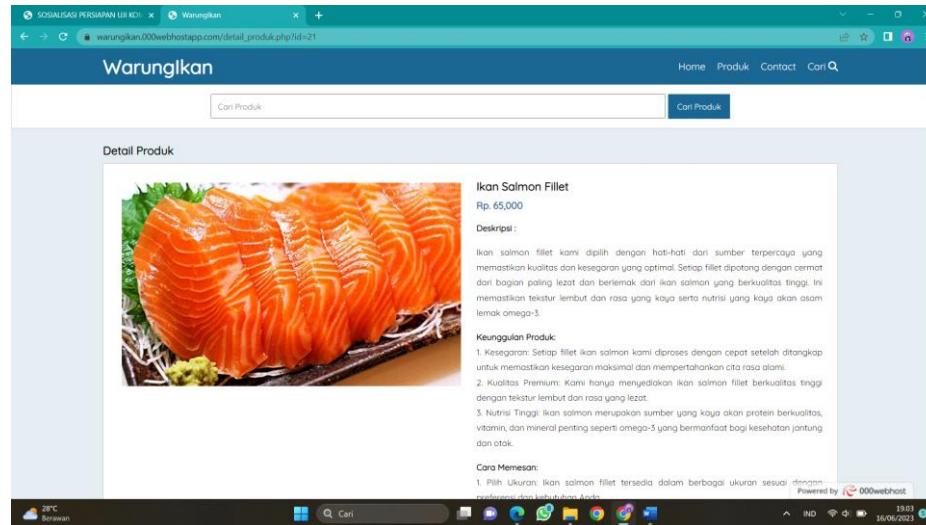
SOSIALISASI PERSIAPAN UJI KOI ×
Warungikan ×
+

warungikan.000webhostapp.com/detail_produk.php?id=21

WarungIkan

Home Produk Contact Cari

Cari Produk

Cari Produk

Detail Produk

Ikan Salmon Fillet

Rp. 65,000

Deskripsi :

Ikan salmon fillet kami dipilih dengan hati-hati dari sumber terpercaya yang memastikan kualitas dan kesegaran yang optimal. Setiap fillet dipotong dengan cermat dari bagian paling lezat dan berlemak dari ikan salmon yang berkualitas tinggi. Ini memastikan tekstur lembut dan rasa yang kaya serta nutrisi yang kaya akan asam lemak omega-3.

Keunggulan Produk:

1. Kesegaran: Setiap fillet ikan salmon kami diproses dengan cepat setelah ditangkap untuk memastikan kesegaran maksimal dan mempertahankan cita rasa alami.

2. Kualitas Premium: Kami hanya menyediakan ikan salmon fillet berkualitas tinggi dengan tekstur lembut dan rasa yang lezat.

3. Nutrisi Tinggi: Ikan salmon merupakan sumber yang kaya akan protein berkualitas, vitamin, dan mineral penting seperti omega-3 yang bermanfaat bagi kesehatan jantung dan otak.

Cara Memesan:

1. Pilih Ukuran: Ikan salmon fillet tersedia dalam berbagai ukuran sesuai dengan preferensi dan kebutuhan Anda.

Powered by 000webhost

28°C
Berawan

Cari

IND

19.03
16/06/2023